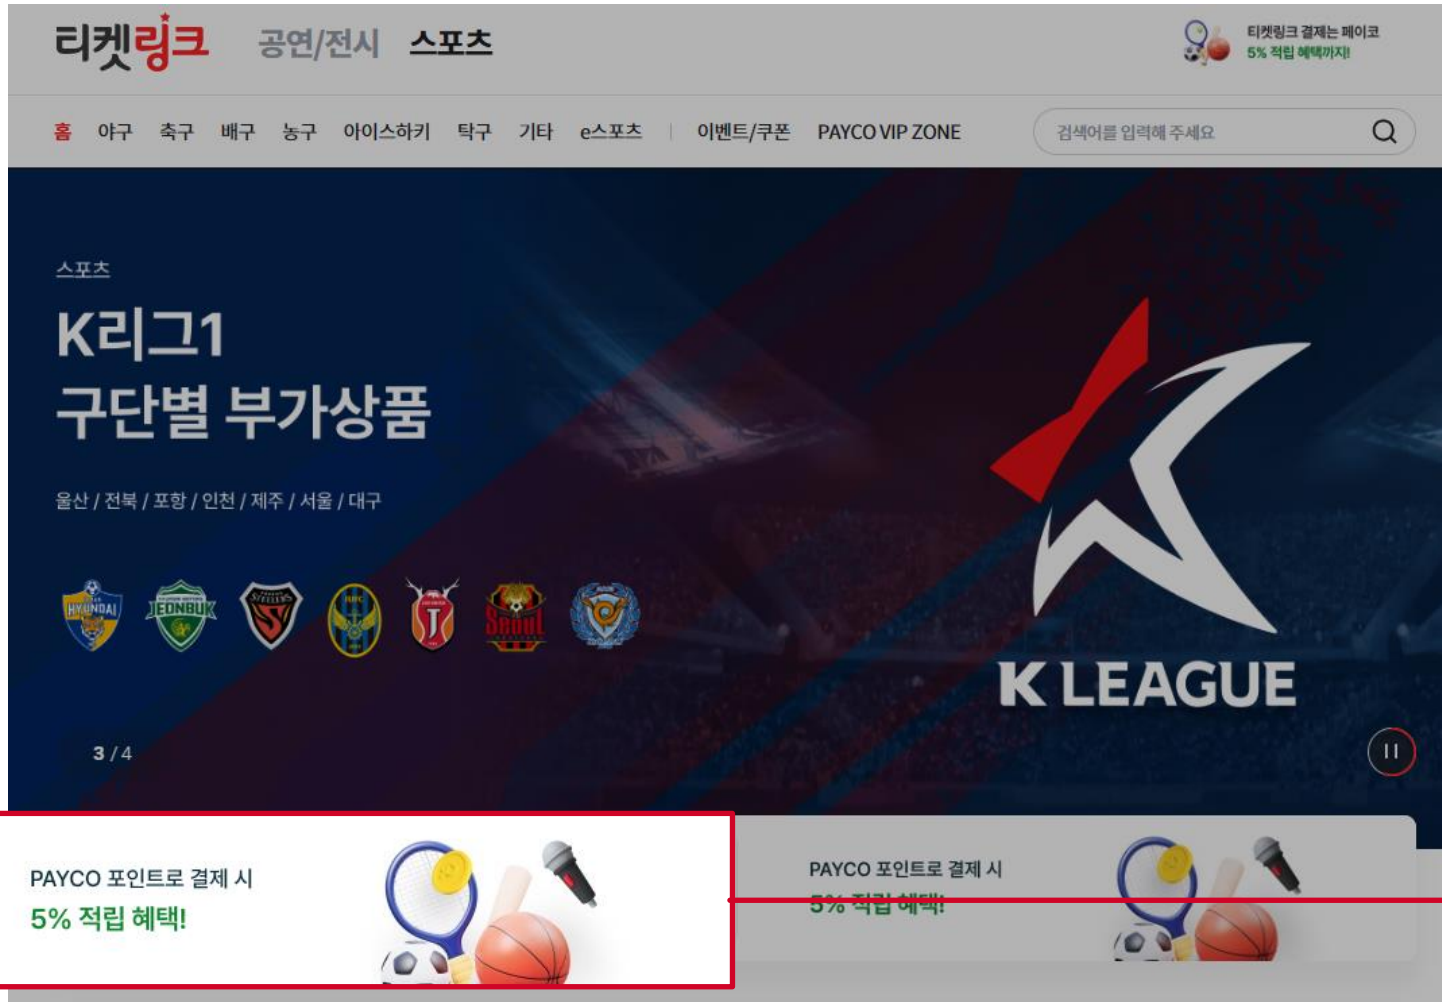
티켓링크 공연/전시 스포츠

티켓링크 결제는 페이코
5% 적립 혜택까지!

홈 야구 축구 배구 농구 아이스하키 탁구 기타 e스포츠 이벤트/쿠폰 PAYCO VIP ZONE

검색어를 입력해 주세요

스포츠

K리그1
구단별 부가상품

울산 / 전북 / 포항 / 인천 / 제주 / 서울 / 대구

HYUNDAI JEONBUK STEELERS Seoul

K LEAGUE

3 / 4

PAYCO 포인트로 결제 시
5% 적립 혜택!

PAYCO 포인트로 결제 시
5% 적립 혜택!